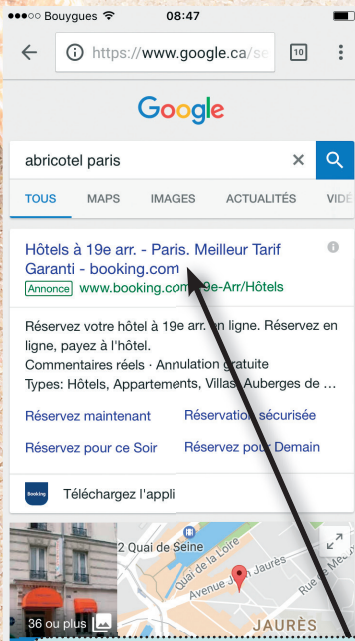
●●○○○ Bouygues 08:47

https://www.google.ca/se

10

Google

abricotel paris

TOUS MAPS IMAGES ACTUALITÉS VIDÉ

Hôtels à 19e arr. - Paris. Meilleur Tarif Garanti - booking.com

Annonce www.booking.com/19e-Arr/Hôtels

Réservez votre hôtel à 19e arr. en ligne. Réservez en ligne, payez à l'hôtel.
Commentaires réels · Annulation gratuite
Types: Hôtels, Appartements, Villas, Auberges de ...

Réservez maintenant
Réservation sécurisée
Réservez pour ce Soir
Réservez pour Demain

Booking
Téléchargez l'appli

2 Quai de Seine
Quai de la Loire
Avenue Jean Jaurès
Rue de Meaux
JAURÈS
36 ou plus